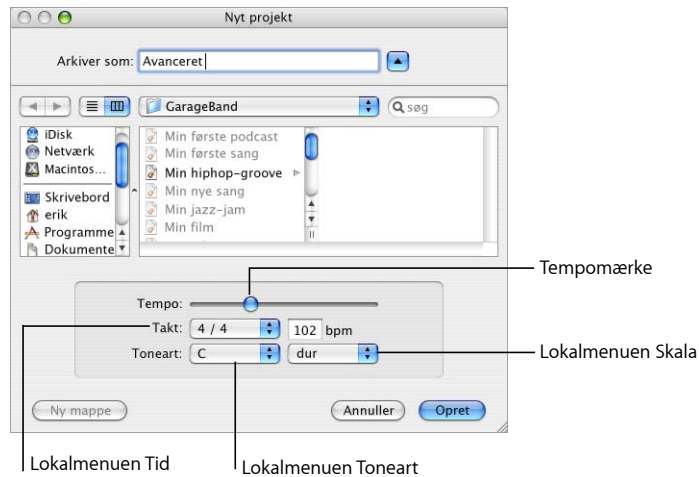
Nyt projekt

Arkiver som: Avanceret

GarageBand

søg

iDisk
Netværk
Macintos...
Skrivebord
erik
Programme
Dokumente

Min første podcast
Min første sang
Min hiphop-groove
Min nye sang
Min jazz-jam
Min film

Tempo:
Takt: 4 / 4
102 bpm
Toneart: C
dur

Ny mappe
Annuller
Opret

Tempomærke
Lokalmenuen Skala
Lokalmenuen Tid
Lokalmenuen Toneart